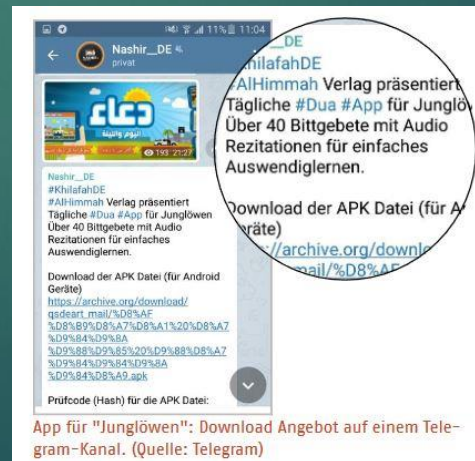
11% 11:04

Nashir__DE
privat

دعاء
193 21:27

Nashir__DE
#KhilafahDE
#AlHimmah Verlag präsentiert Tägliche #Dua #App für Junglöwen Über 40 Bittgebete mit Audio Rezitationen für einfaches Auswendiglernen.

Download der APK Datei (für Android Geräte)
https://archive.org/download/qsdeart_mail/%D8%AF%D8%B9%D8%A7%D8%A1%20%D8%A7%D9%84%D9%8A%D9%88%D9%85%20%D9%88%D8%A7%D9%84%D9%84%D9%8A%D9%84%D8%A9.apk

Prüfcode (Hash) für die APK Datei:

_DE
#KhilafahDE
#AlHimmah Verlag präsentiert Tägliche #Dua #App für Junglöw Über 40 Bittgebete mit Audio Rezitationen für einfaches Auswendiglernen.

Download der APK Datei (für A Geräte)
://archive.org/downl mail/%D8%AF

App für "Junglöwen": Download Angebot auf einem Telegram-Kanal. (Quelle: Telegram)